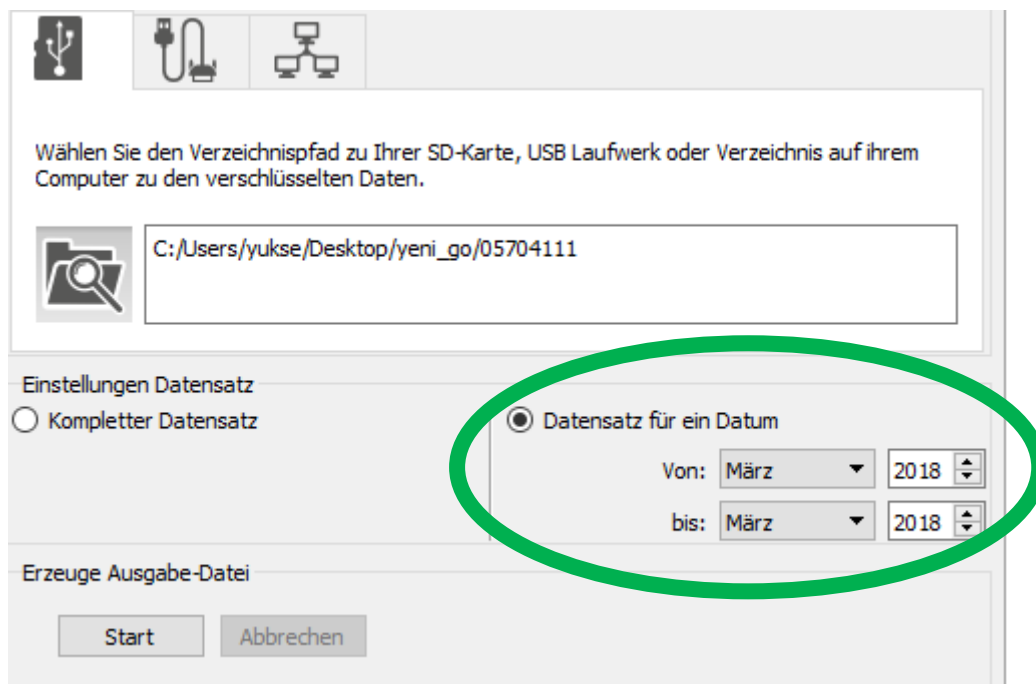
Wählen Sie den Verzeichnispfad zu Ihrer SD-Karte, USB Laufwerk oder Verzeichnis auf ihrem Computer zu den verschlüsselten Daten.

C:/Users/yukse/Desktop/yeni_go/05704111

Einstellungen Datensatz

Kompletter Datensatz

Datensatz für ein Datum

Von: März 2018

bis: März 2018

Erzeuge Ausgabe-Datei

Start

Abbrechen